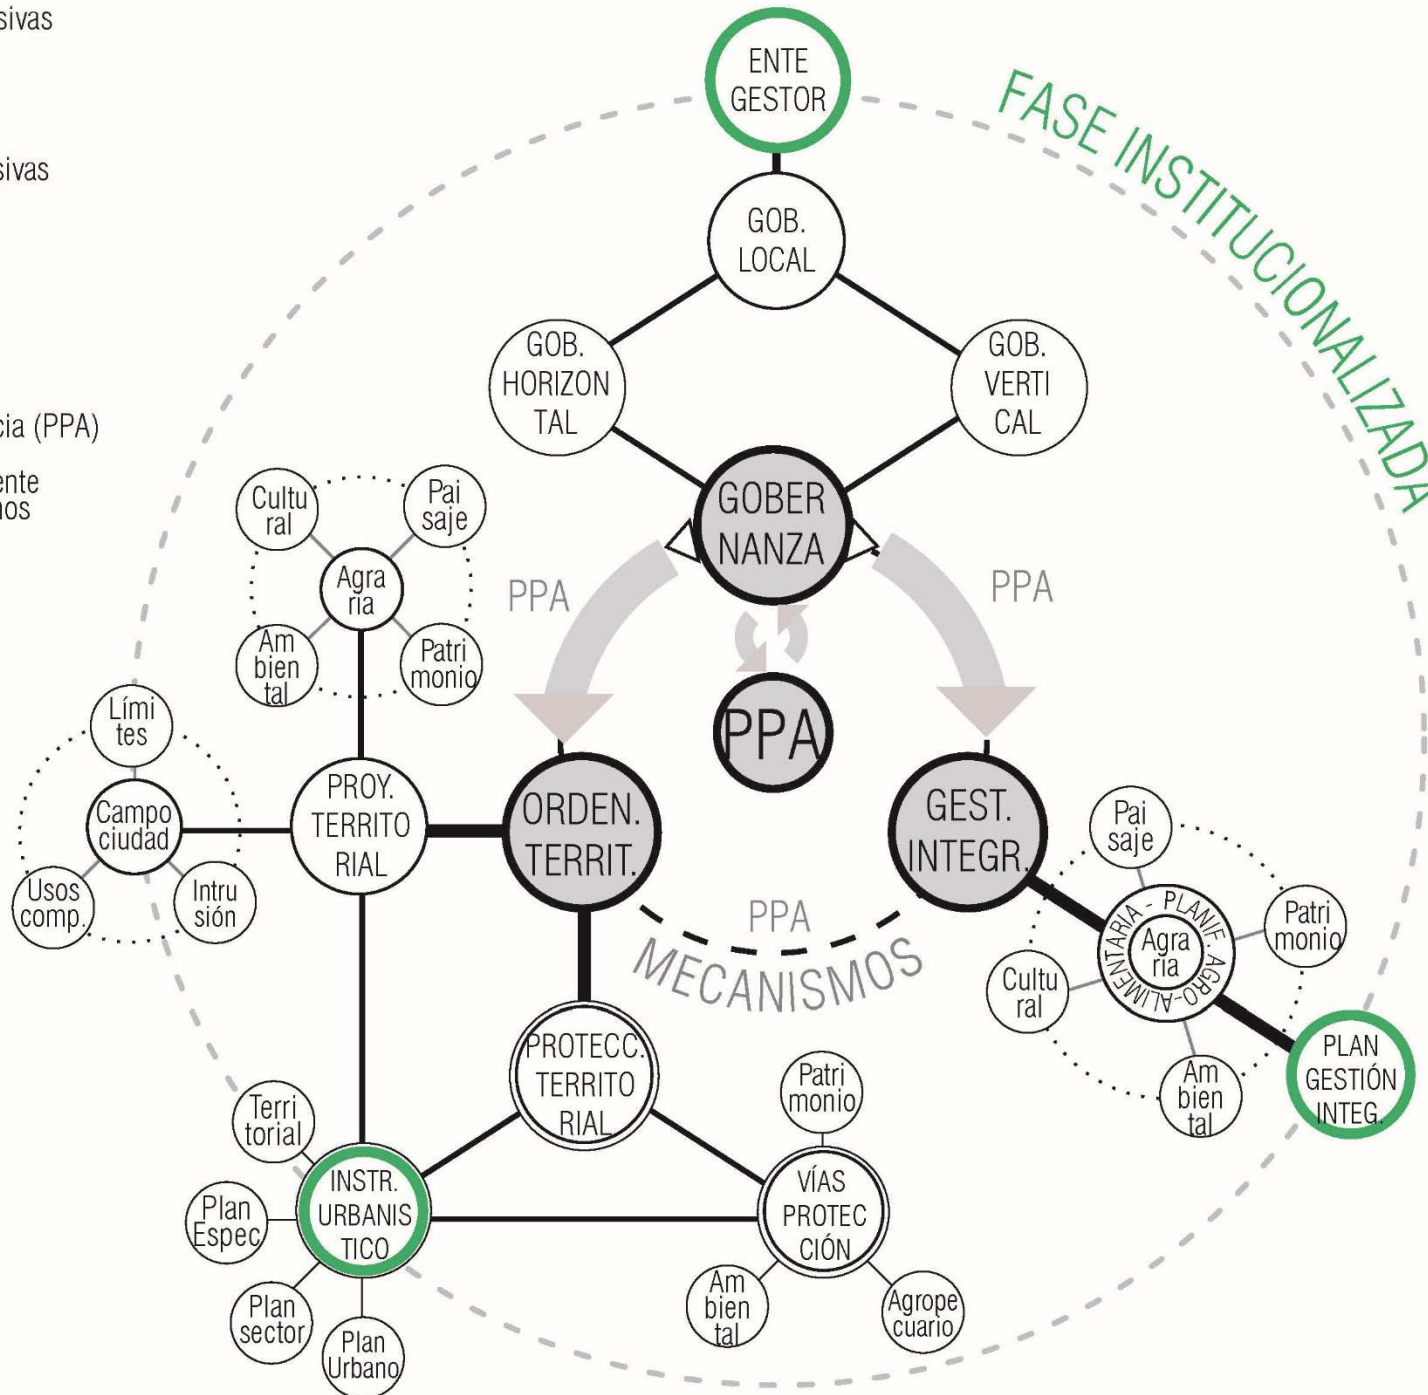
sivas

sivas

cia (PPA)

ente
nos

FASE INSTITUCIONALIZADA

ENTE
GESTOR

GOB.
LOCAL

GOB.
HORIZON
TAL

GOB.
VERTI
CAL

GOBER
NANZA

PPA

PPA

PPA

Cultu
ral

Pai
saje

Agra
ria

Am
bien
tal

Patri
monio

Lími
tes

Campo
ciudad

Usos
comp.

Intru
sión

PROY.
TERRITO
RIAL

ORDEN.
TERRIT.

GEST.
INTEGR.

PPA

MECANISMOS

Pai
saje

Patri
monio

PLANIF. AGRO-ALIMENTARIA

Agra
ria

Cultu
ral

Am
bien
tal

PLAN
GESTIÓN
INTEG.

PROTECC.
TERRITO
RIAL

Terri
torial

INSTR.
URBANIS
TICO

Plan
Espec

Plan
sector

Plan
Urbano

Patri
monio

VÍAS
PROTEC
CIÓN

Am
bien
tal

Agrope
cuario